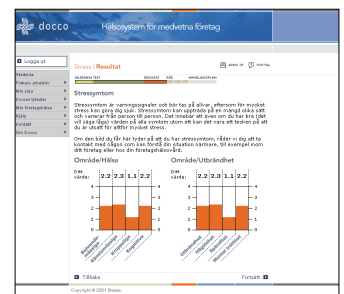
docco Hälsosystem för medvetna företag

Logga ut

Startsida
Frågera arbetsliv
Min sida
Docco tjänster
Min föreläsning
Hjälp
Kontakt
Om Docco

Stress | Resultat

Stressymtom

Stressymtom är varningssignaler och bör tas på allvar, eftersom för mycket stress kan göra dig sjuk. Stressymtom kan uppträda på en mängd olika sätt och varierar från person till person. Det innebär att även om du har bra (det vill säga låga) värden på alla symtom utom ett kan det vara ett tecken på att du är utsatt för alltför mycket stress.

Om den bild du får här tyder på att du har stressymtom, råder vi dig att ta kontakt med någon som kan förstå din situation närmare, till exempel inom ditt företag eller hos din företagshälsovård.

Område/Hälsa

Ditt värde:

| 2.2 | 2.3 | 1.1 | 2.2 |
|---|---|---|---|

Område/Utbrändhet

Ditt värde:

| 2.2 | 2.3 | 1.1 | 2.2 |
|---|---|---|---|

Tillbaka

Fortsätt

Copyright © 2001 Docco